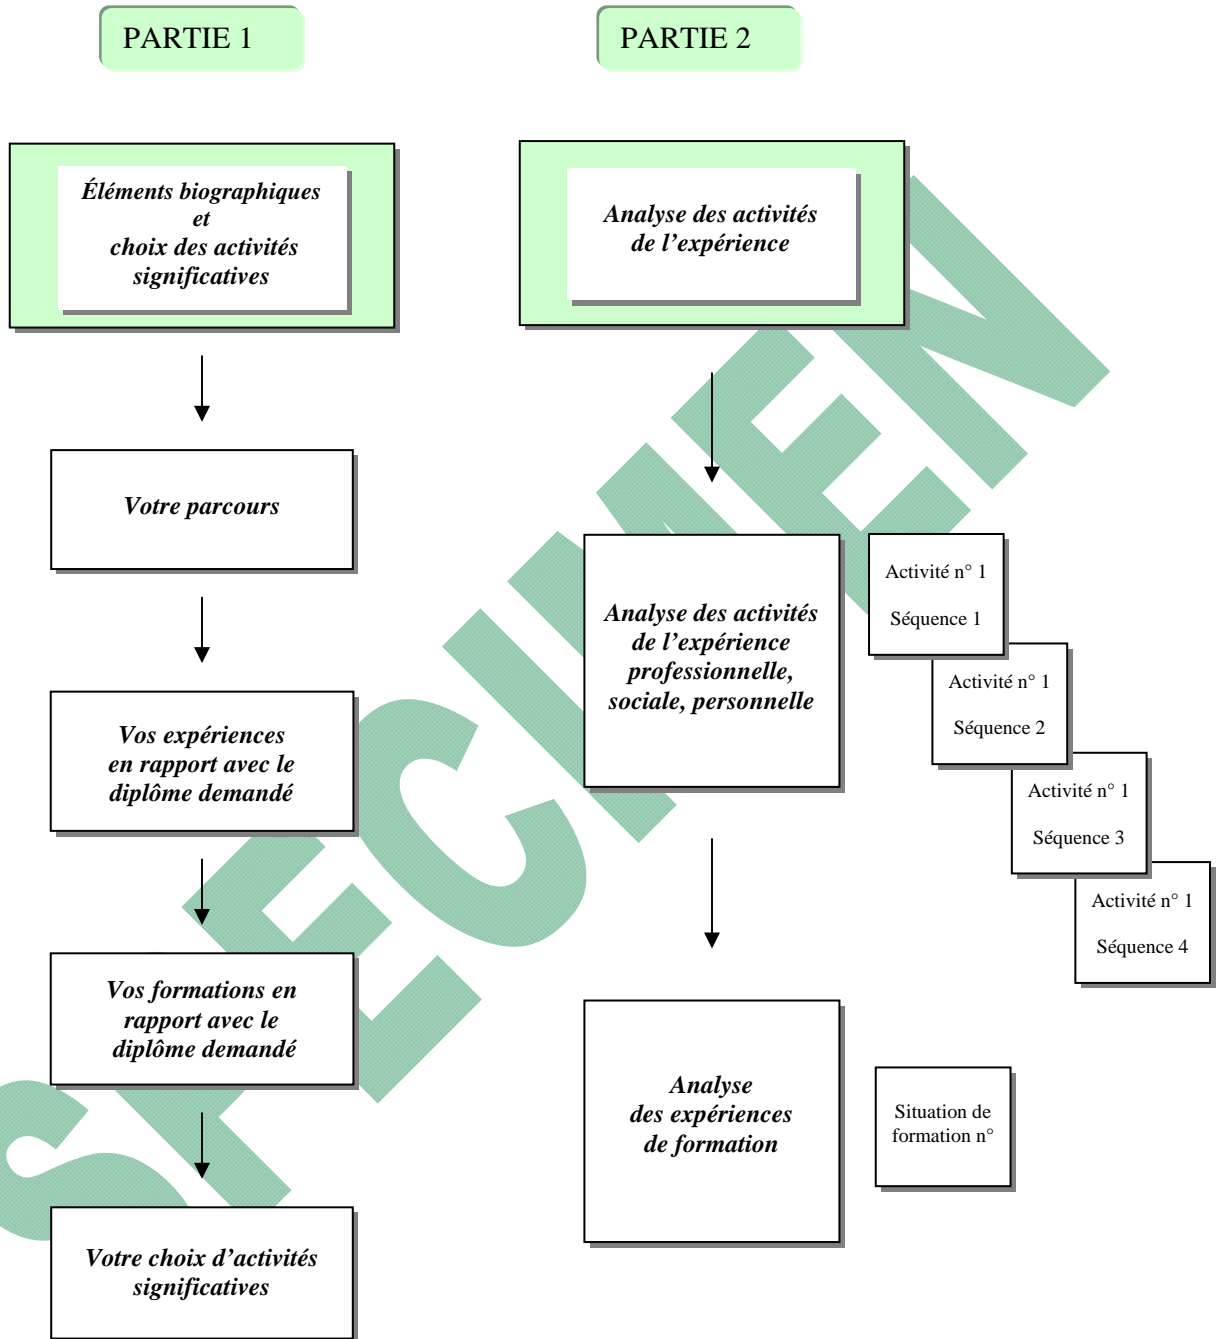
PARTIE 1

PARTIE 2

Éléments biographiques et choix des activités significatives

Votre parcours

Vos expériences en rapport avec le diplôme demandé

Vos formations en rapport avec le diplôme demandé

Votre choix d'activités significatives

Analyse des activités de l'expérience

Analyse des activités de l'expérience professionnelle, sociale, personnelle

Activité n° 1
Séquence 1

Activité n° 1
Séquence 2

Activité n° 1
Séquence 3

Activité n° 1
Séquence 4

Analyse des expériences de formation

Situation de formation n°

SPECIMEN